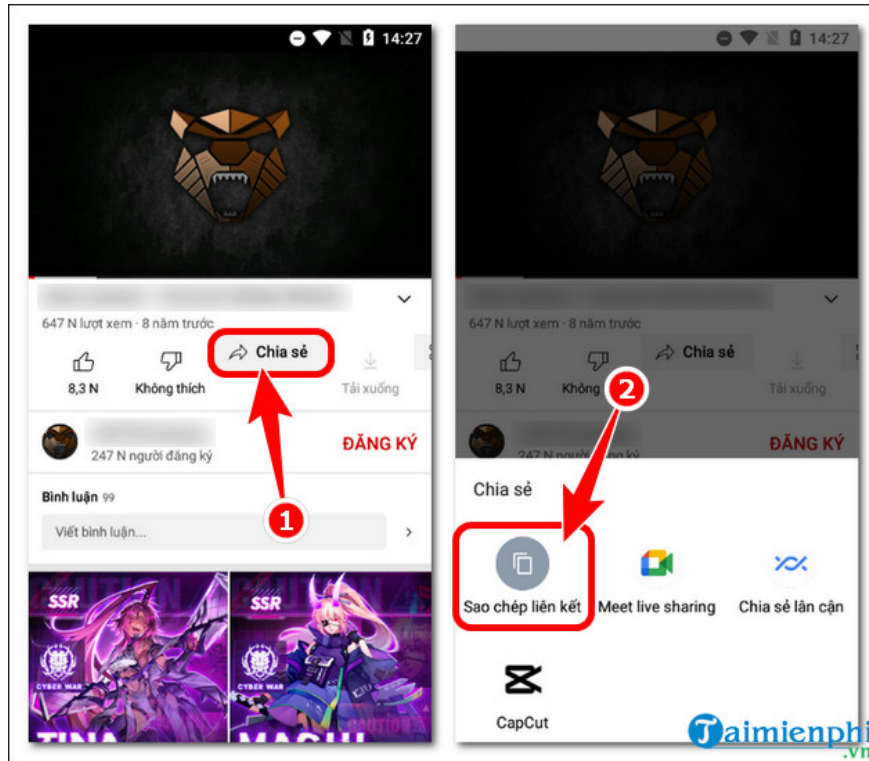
14:27

647 N lượt xem · 8 năm trước

8,3 N

Không thích

Chia sẻ

Tải xuống

247 N người đăng ký

ĐĂNG KÝ

Bình luận 99

Viết bình luận...

1

SSR

CYBER WAR

SSR

CYBER WAR

TINA

MASHI

14:27

647 N lượt xem · 8 năm trước

8,3 N

Không

Chia sẻ

Tải xuống

ĐĂNG KÝ

2

Chia sẻ

Sao chép liên kết

Meet live sharing

Chia sẻ lân cận

CapCut

Taimienphi.vn